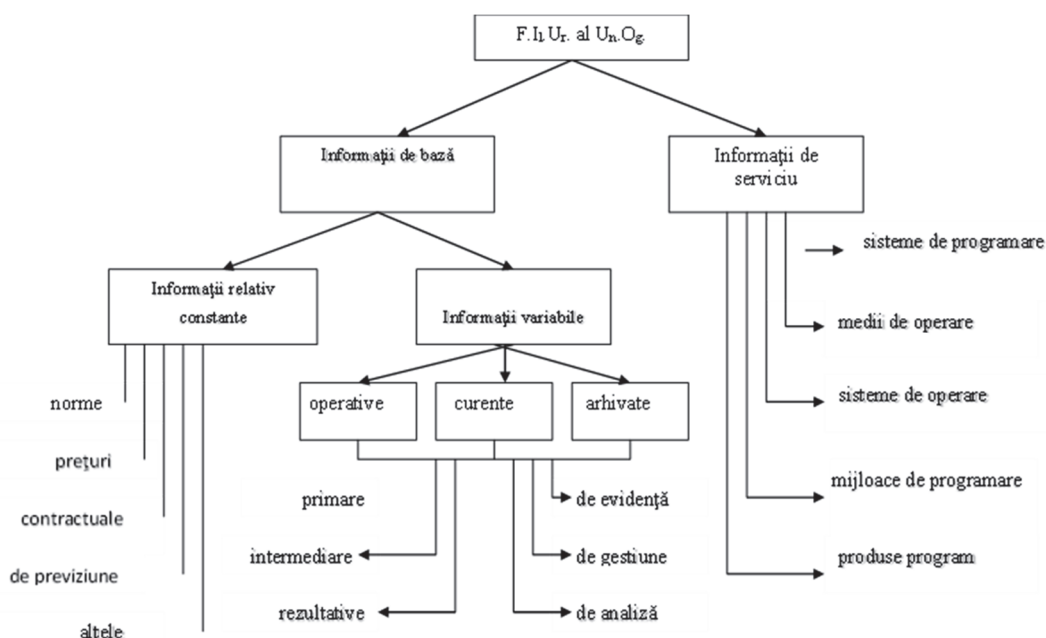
F.I1.Ur. al Un.Og.

Informaţii de bază

Informaţii de serviciu

Informaţii relativ constante

Informaţii variabile

norme

preţuri

contractuale

de previziune

altele

operative

curente

arhivate

primare

intermediare

rezultative

de evidenţă

de gestiune

de analiză

sisteme de programare

medii de operare

sisteme de operare

mijloace de programare

produse program